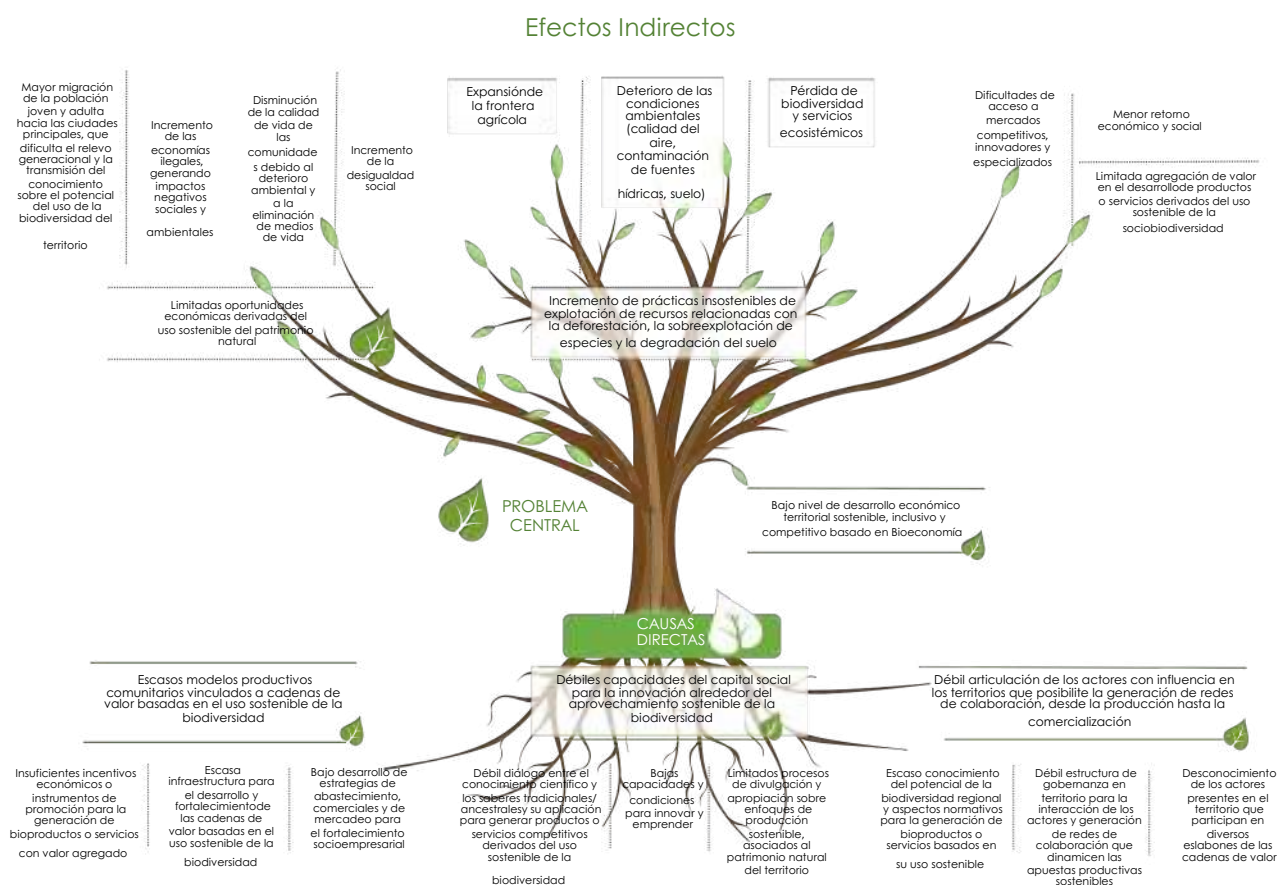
Efectos Indirectos

Mayor migración de la población joven y adulta hacia las ciudades principales, que dificulta el relevo generacional y la transmisión del conocimiento sobre el potencial del uso de la biodiversidad del territorio

Incremento de las economías ilegales, generando impactos negativos sociales y ambientales

Disminución de la calidad de vida de las comunidades debido al deterioro ambiental y a la eliminación de medios de vida

Incremento de la desigualdad social

Expansiónde la frontera agrícola

Deterioro de las condiciones ambientales (calidad del aire, contaminación de fuentes hidricas, suelo)

Pérdida de biodiversidad y servicios ecosistémicos

Dificultades de acceso a mercados competitivos, innovadores y especializados

Menor retorno económico y social

Limitada agregación de valor en el desarrollode productos o servicios derivados del uso sostenible de la sociobiodiversidad

Limitadas oportunidades económicas derivadas del uso sostenible del patrimonio natural

Incremento de prácticas insostenibles de explotación de recursos relacionadas con la deforestación, la sobreexplotación de especies y la degradación del suelo

PROBLEMA CENTRAL

Bajo nivel de desarrollo económico territorial sostenible, inclusivo y competitivo basado en Bioeconomía

CAUSAS DIRECTAS

Escasos modelos productivos comunitarios vinculados a cadenas de valor basadas en el uso sostenible de la biodiversidad

Débiles capacidades del capital social para la innovación alrededor del aprovechamiento sostenible de la biodiversidad

Débil articulación de los actores con influencia en los territorios que posibilite la generación de redes de colaboración, desde la producción hasta la comercialización

Insuficientes incentivos económicos o instrumentos de promoción para la generación de bioproductos o servicios con valor agregado

Escasa infraestructura para el desarrollo y fortalecimientode las cadenas de valor basadas en el uso sostenible de la biodiversidad

Bajo desarrollo de estrategias de abastecimiento, comerciales y de mercadeo para el fortalecimiento socioempresarial

Débil diálogo entre el conocimiento científico y los saberes tradicionales/ ancestralesy su aplicación para generar productos o servicios competitivos derivados del uso sostenible de la biodiversidad

Bajas capacidades y condiciones para innovar y emprender

Limitados procesos de divulgación y apropiación sobre enfoques de producción sostenible, asociados al patrimonio natural del territorio

Escaso conocimiento del potencial de la biodiversidad regional y aspectos normativos para la generación de bioproductos o servicios basados en su uso sostenible

Débil estructura de gobernanza en territorio para la interacción de los actores y generación de redes de colaboración que dinamicen las apuestas productivas sostenibles

Desconocimiento de los actores presentes en el territorio que participan en diversos eslabones de las cadenas de valor